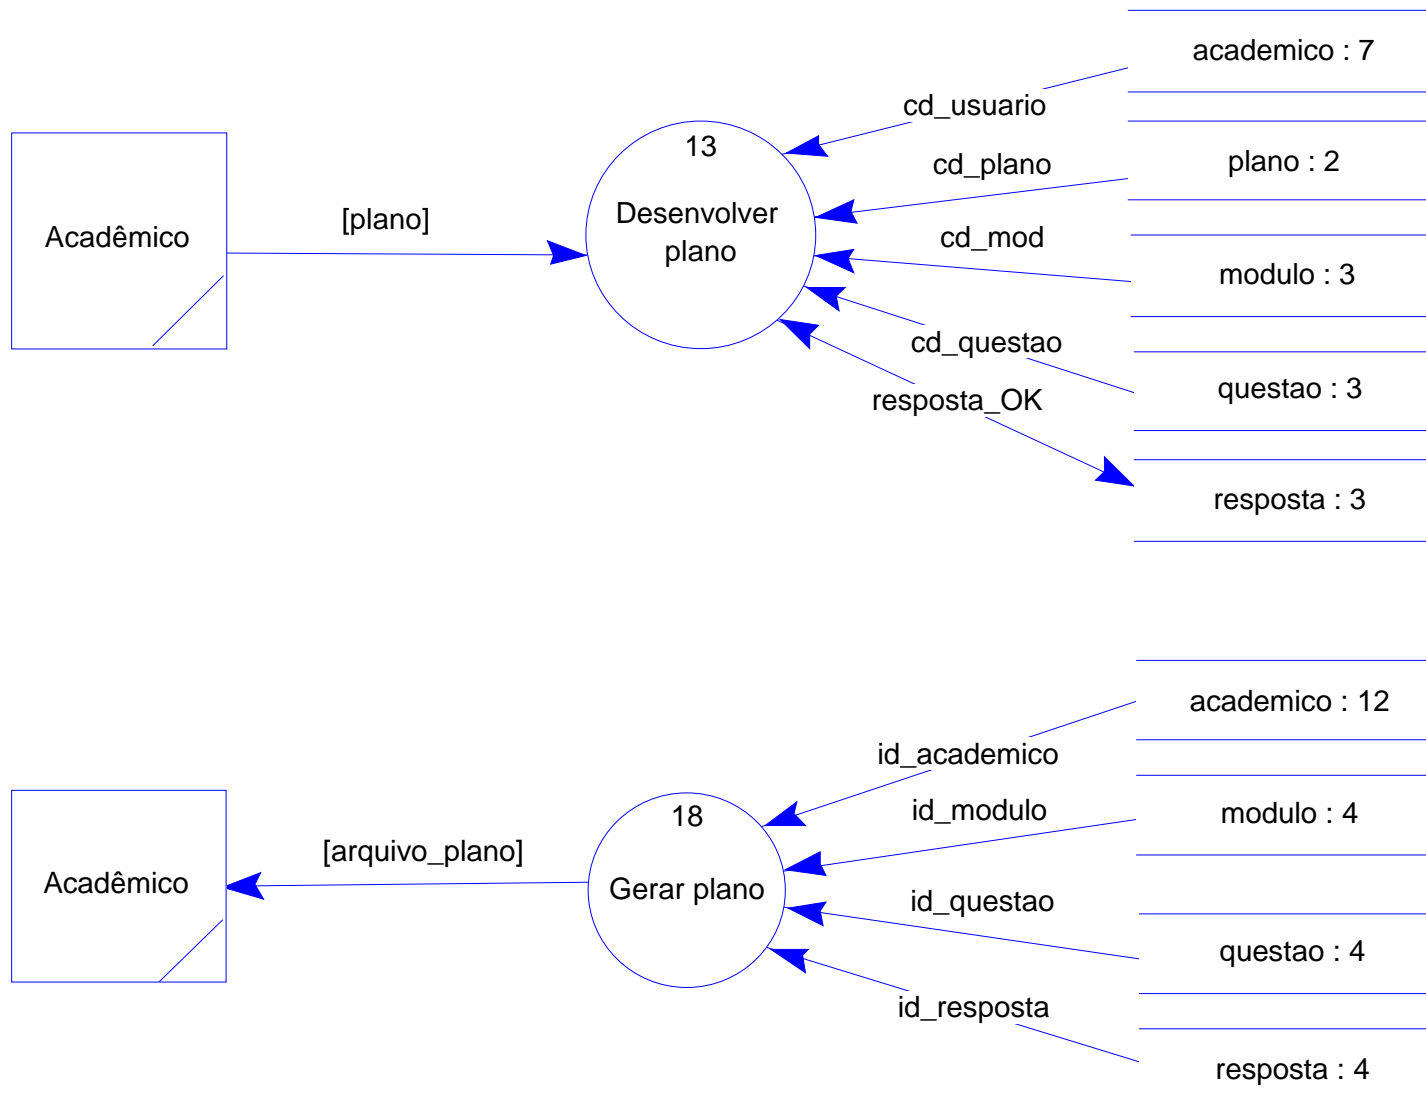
academico : 7

cd_usuario

13

Desenvolver plano

Acadêmico

[plano]

plano : 2

cd_plano

cd_mod

modulo : 3

cd_questao

questao : 3

resposta_OK

resposta : 3

academico : 12

id_academico

18

id_modulo

modulo : 4

Acadêmico

[arquivo_plano]

Gerar plano

id_questao

questao : 4

id_resposta

resposta : 4